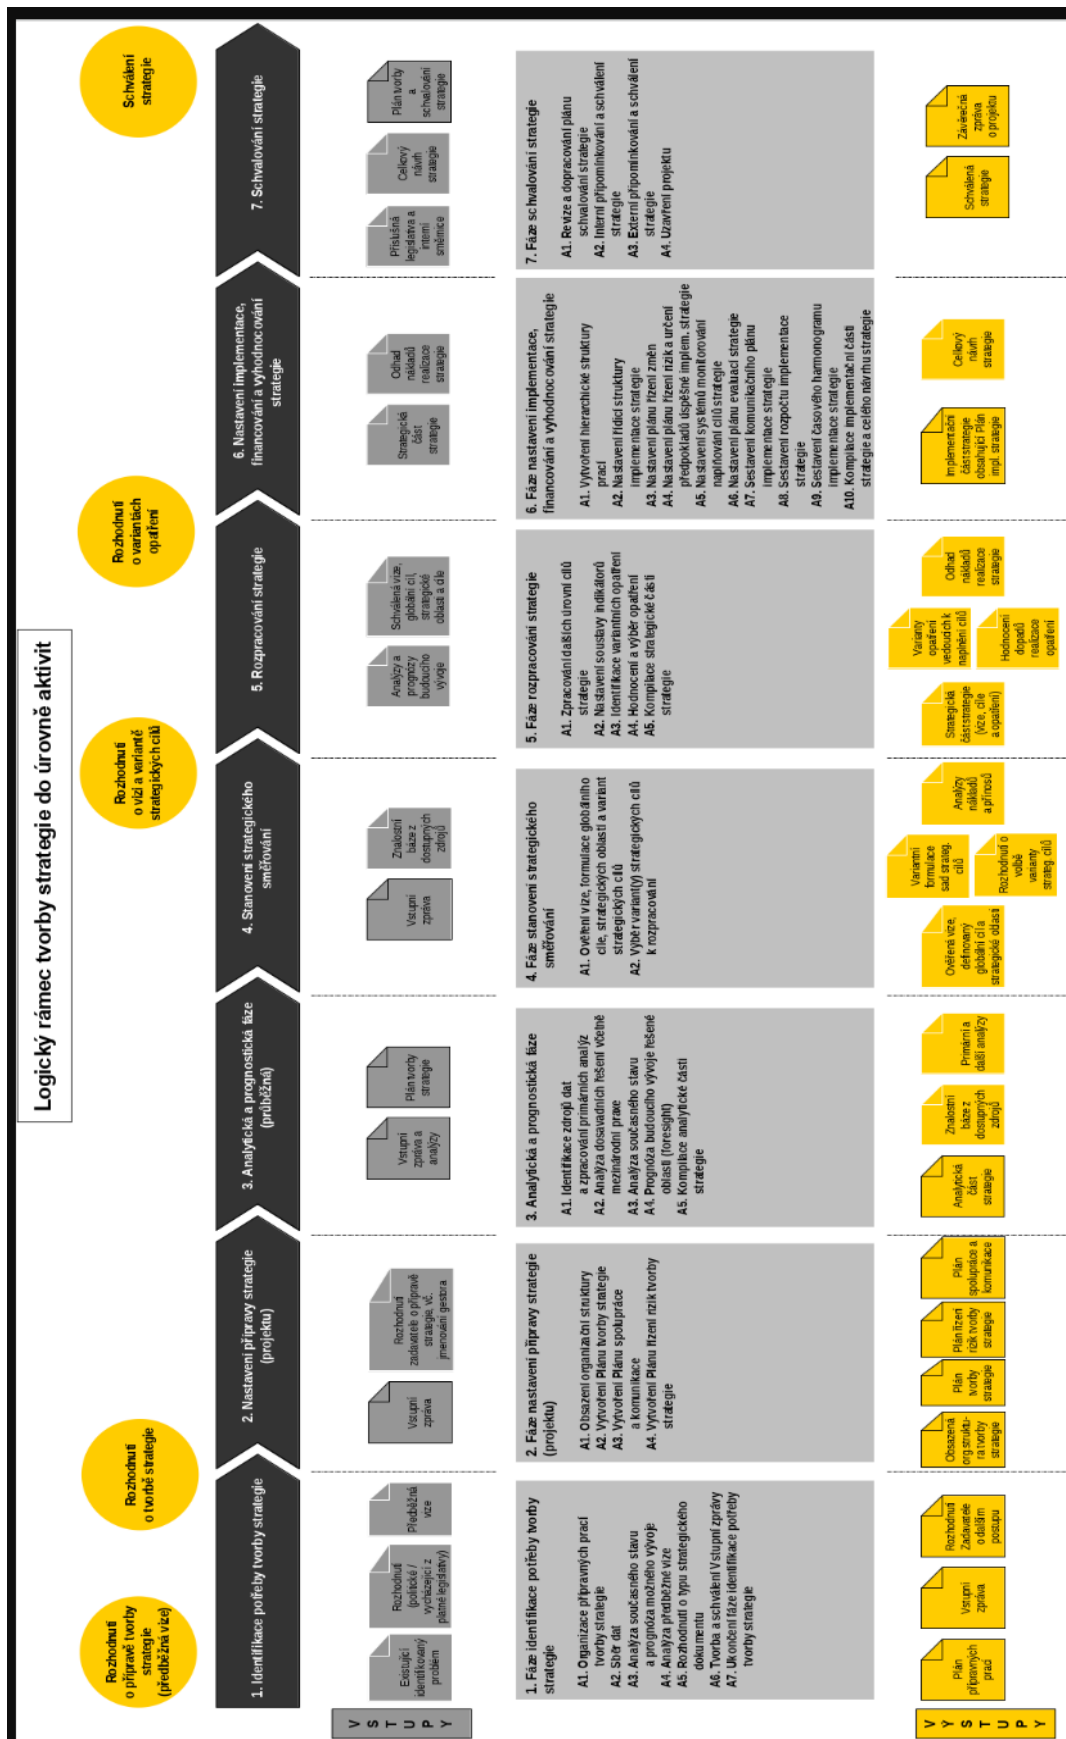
Logický rámec tvorby strategie do úrovně aktivit

Rozhodnutí o přípravě tvorby strategie (předběžná vize)

Rozhodnutí o tvorbě strategie

Rozhodnutí o vizi a variantě strategických cílů

Rozhodnutí o variantách opatření

Schválení strategie

1. Identifikace potřeby tvorby strategie

2. Nastavení přípravy strategie (projektu)

3. Analytická a prognostická fáze (průběžná)

4. Stanovení strategického směřování

5. Rozpracování strategie

6. Nastavení implementace, financování a vyhodnocování strategie

7. Schvalování strategie

VSTUPY

Existující identifikovaný problém

Rozhodnutí (politické / vycházející z platné legislativy)

Předběžná vize

Vstupní zpráva

Rozhodnutí zadavatele o přípravě strategie vč. jmenování gestora

Vstupní zpráva a analýzy

Plán tvorby strategie

Vstupní zpráva

Znalostní báze z dostupných zdrojů

Analýzy a prognózy budoucího vývoje

Schválená vize, globální cíl, strategické oblasti a cíle

Strategická část strategie

Odhad nákladů realizace strategie

Příslušná legislativa a interní směrnice

Celkový návrh strategie

Plán tvorby a schvalování strategie

1. Fáze identifikace potřeby tvorby strategie
A1. Organizace přípravných prací tvorby strategie
A2. Sběr dat
A3. Analýza současného stavu a prognózy možného vývoje
A4. Analýza předběžné vize
A5. Rozhodnutí o typu strategického dokumentu
A6. Tvorba a schválení Vstupní zprávy
A7. Ukončení fáze identifikace potřeby tvorby strategie

2. Fáze nastavení přípravy strategie (projektu)
A1. Obsazení organizační struktury
A2. Vytvoření Plánu tvorby strategie
A3. Vytvoření Plánu spolupráce a komunikace
A4. Vytvoření Plánu řízení rizik tvorby strategie

3. Analytická a prognostická fáze
A1. Identifikace zdrojů dat a zpracování primárních analýz
A2. Analýza dosavadních řešení včetně mezinárodní praxe
A3. Analýza současného stavu
A4. Prognóza budoucího vývoje řešené oblasti (foresight)
A5. Kompilace analytické části strategie

4. Fáze stanovení strategického směřování
A1. Ověření vize, formulace globálního cíle, strategických oblastí a variant strategických cílů
A2. Výběr varianty strategických cílů k rozpracování

5. Fáze rozpracování strategie
A1. Zpracování dalších úrovní cílů strategie
A2. Nastavení soustavy indikátorů
A3. Identifikace variantních opatření
A4. Hodnocení a výběr opatření
A5. Kompilace strategické části strategie

6. Fáze nastavení implementace, financování a vyhodnocování strategie
A1. Vytvoření hierarchické struktury prací
A2. Nastavení řídicí struktury implementace strategie
A3. Nastavení plánu řízení změn
A4. Nastavení plánu řízení rizik a určení předpokladů úspěšné implem. strategie
A5. Nastavení systému monitorování naplňování cílů strategie
A6. Nastavení plánu evaluací strategie
A7. Sestavení komunikačního plánu implementace strategie
A8. Sestavení rozpočtu implementace strategie
A9. Sestavení časového harmonogramu implementace strategie
A10. Kompilace implementační části strategie a celého návrhu strategie

7. Fáze schvalování strategie
A1. Revize a dopracování plánu schvalování strategie
A2. Interní připomínkování a schválení strategie
A3. Externí připomínkování a schválení strategie
A4. Uzavření projektu

VÝSTUPY

Plán přípravných prací

Vstupní zpráva

Rozhodnutí Zadavatele o dalším postupu

Obsazená org.struktura tvorby strategie

Plán tvorby strategie

Plán řízení rizik tvorby strategie

Plán spolupráce a komunikace

Analytická část strategie

Znalostní báze z dostupných zdrojů

Primární a další analýzy

Ověřená vize, definovaný globální cíl a strategické oblasti

Variantní formulace sad strateg. cílů

Rozhodnutí o volbě varianty strateg. cílů

Analýzy nákladů a přínosů

Strategická část strategie (vize, cíle a opatření)

Varianty opatření vedoucích k naplnění cílů

Hodnocení dopadů realizace opatření

Odhad nákladů realizace strategie

Implementační část strategie obsahující Plán impl. strategie

Celkový návrh strategie

Schválená strategie

Závěrečná zpráva o projektu